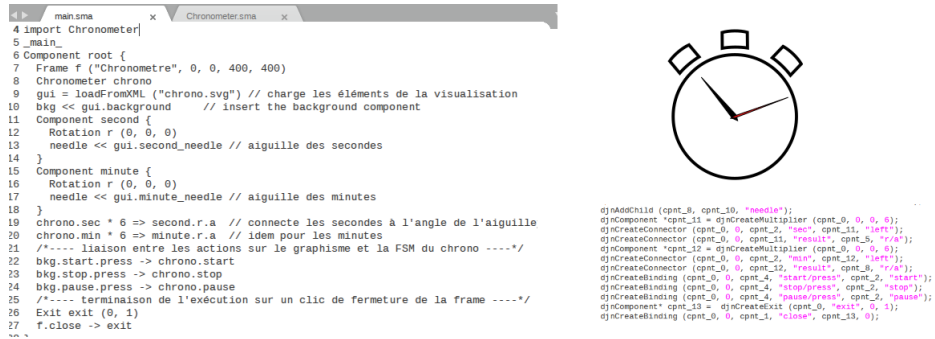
main.sma × Chronometer.sma ×

4 import Chronometer
5 _main_
6 Component root {
7 Frame f ("Chronometre", 0, 0, 400, 400)
8 Chronometer chrono
9 gui = loadFromXML ("chrono.svg") // charge les éléments de la visualisation
10 bkg << gui.background // insert the background component
11 Component second {
12 Rotation r (0, 0, 0)
13 needle << gui.second_needle // aiguille des secondes
14 }
15 Component minute {
16 Rotation r (0, 0, 0)
17 needle << gui.minute_needle // aiguille des minutes
18 }
19 chrono.sec * 6 => second.r.a // connecte les secondes à l'angle de l'aiguille
20 chrono.min * 6 => minute.r.a // idem pour les minutes
21 /*---- liaison entre les actions sur le graphisme et la FSM du chrono ----*/
22 bkg.start.press -> chrono.start
23 bkg.stop.press -> chrono.stop
24 bkg.pause.press -> chrono.pause
25 /*---- terminaison de l'exécution sur un clic de fermeture de la frame ----*/
26 Exit exit (0, 1)
27 f.close -> exit

djnAddChild (cpnt_8, cpnt_10, "needle");
djnComponent *cpnt_11 = djnCreateMultiplier (cpnt_0, 0, 0, 6);
djnCreateConnector (cpnt_0, 0, cpnt_2, "sec", cpnt_11, "left");
djnCreateConnector (cpnt_0, 0, cpnt_11, "result", cpnt_5, "r/a");
djnComponent *cpnt_12 = djnCreateMultiplier (cpnt_0, 0, 0, 6);
djnCreateConnector (cpnt_0, 0, cpnt_2, "min", cpnt_12, "left");
djnCreateConnector (cpnt_0, 0, cpnt_12, "result", cpnt_8, "r/a");
djnCreateBinding (cpnt_0, 0, cpnt_4, "start/press", cpnt_2, "start");
djnCreateBinding (cpnt_0, 0, cpnt_4, "stop/press", cpnt_2, "stop");
djnCreateBinding (cpnt_0, 0, cpnt_4, "pause/press", cpnt_2, "pause");
djnComponent* cpnt_13 = djnCreateExit (cpnt_0, "exit", 0, 1);
djnCreateBinding (cpnt_0, 0, cpnt_1, "close", cpnt_13, 0);